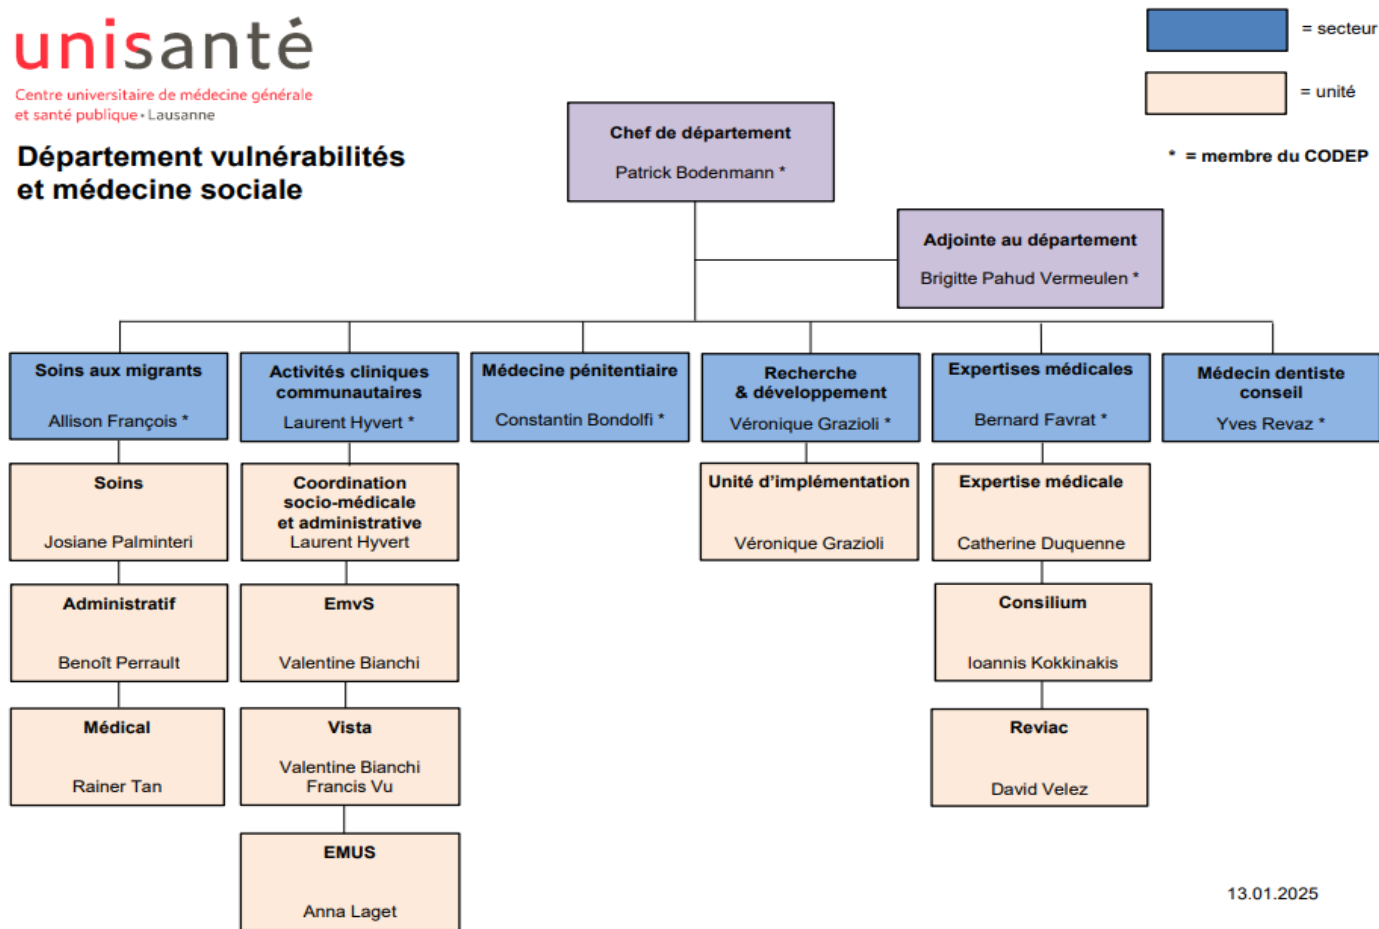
unisanté
Centre universitaire de médecine générale et santé publique • Lausanne

Département vulnérabilités et médecine sociale

= secteur
= unité
* = membre du CODEP

Chef de département
Patrick Bodenmann *

Adjointe au département
Brigitte Pahud Vermeulen *

Soins aux migrants
Allison François *

Soins
Josiane Palminteri

Administratif
Benoît Perrault

Médical
Rainer Tan

Activités cliniques communautaires
Laurent Hyvert *

Coordination socio-médicale et administrative
Laurent Hyvert

EmvS
Valentine Bianchi

Vista
Valentine Bianchi
Francis Vu

EMUS
Anna Laget

Médecine pénitentiaire
Constantin Bondolfi *

Recherche & développement
Véronique Grazioli *

Unité d'implémentation
Véronique Grazioli

Expertises médicales
Bernard Favrat *

Expertise médicale
Catherine Duquenne

Consilium
Ioannis Kokkinakis

Reviac
David Velez

Médecin dentiste conseil
Yves Revaz *

13.01.2025